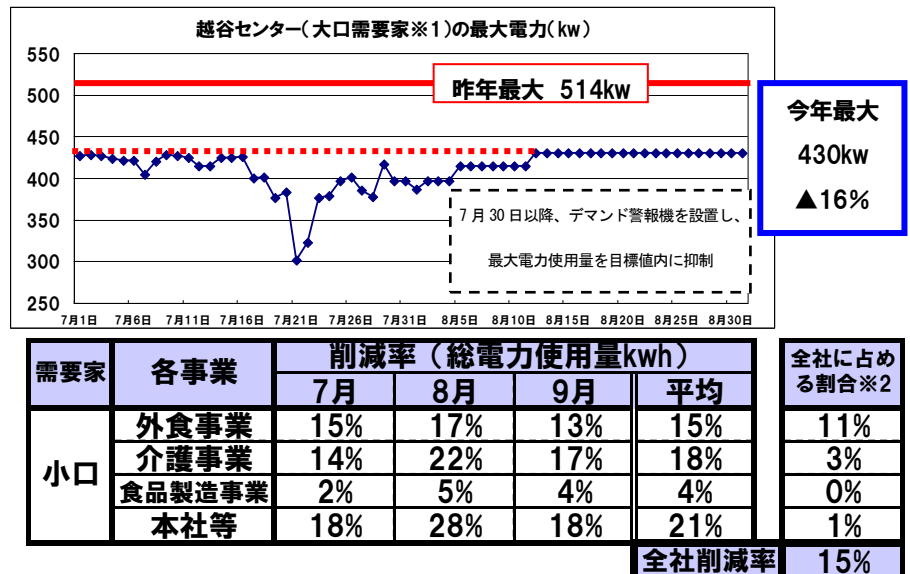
越谷センター（大口需要家※1）の最大電力（kw）

550
500
450
400
350
300
250

昨年最大 514kw

7月30日以降、デマンド警報機を設置し、最大電力使用量を目標値内に抑制

7月1日 7月6日 7月11日 7月16日 7月21日 7月26日 7月31日 8月5日 8月10日 8月15日 8月20日 8月25日 8月30日

今年最大
430kw
▲16%

| 需要家 | 各事業 | 削減率（総電力使用量kwh） 7月 | 8月 | 9月 | 平均 | 全社に占める割合※2 |
|---|---|---|---|---|---|---|
| 小口 | 外食事業 | 15% | 17% | 13% | 15% | 11% |
| | 介護事業 | 14% | 22% | 17% | 18% | 3% |
| | 食品製造事業 | 2% | 5% | 4% | 4% | 0% |
| | 本社等 | 18% | 28% | 18% | 21% | 1% |

全社削減率 15%